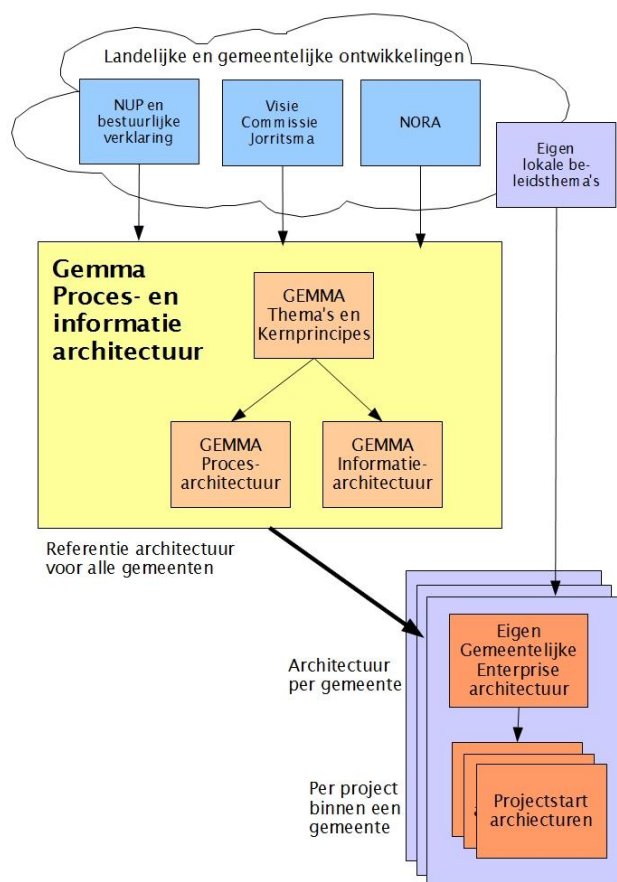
Landelijke en gemeentelijke ontwikkelingen

NUP en bestuurlijke verklaring

Visie Commissie Jorritsma

NORA

Eigen lokale beleidsthema's

Gemma Proces- en informatie architectuur

GEMMA Thema's en Kernprincipes

GEMMA Procesarchitectuur

GEMMA Informatiearchitectuur

Referentie architectuur voor alle gemeenten

Architectuur per gemeente

Eigen Gemeentelijke Enterprise architectuur

Per project binnen een gemeente

Projectstart archiecturen